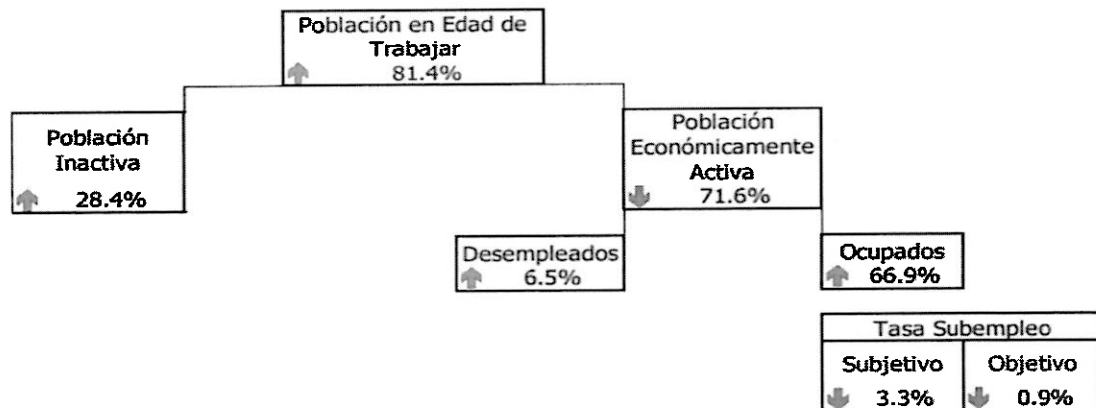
Población en Edad de Trabajar
81.4%

Población Inactiva
28.4%

Población Económicamente Activa
71.6%

Desempleados
6.5%

Ocupados
66.9%

Tasa Subempleo

| Subjetivo | Objetivo |
|---|---|
| 3.3% | 0.9% |